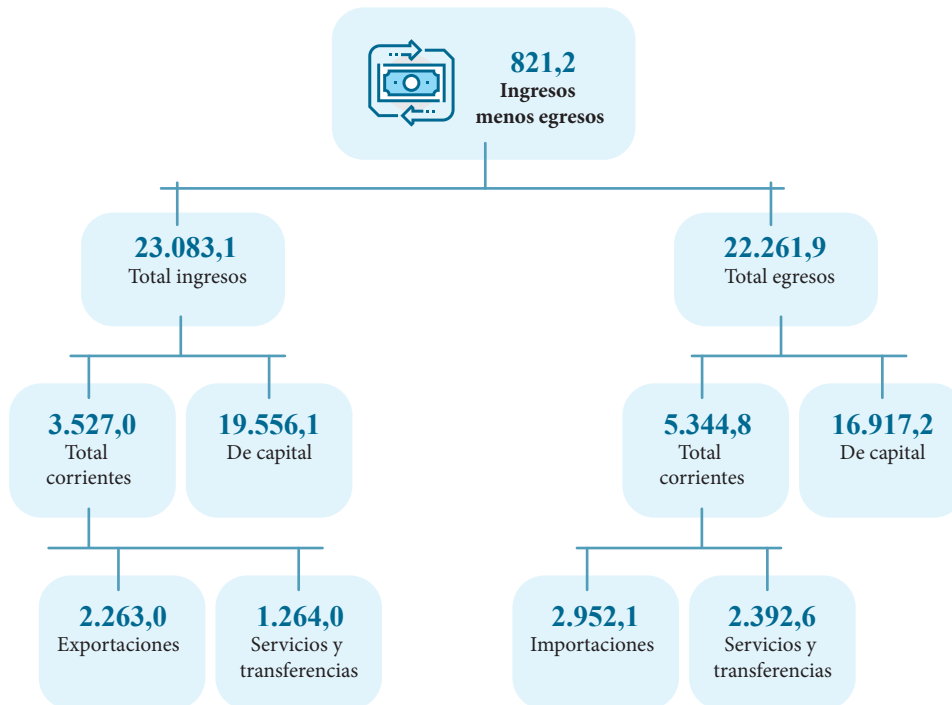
821,2
Ingresos menos egresos

23.083,1
Total ingresos

22.261,9
Total egresos

3.527,0
Total corrientes

19.556,1
De capital

5.344,8
Total corrientes

16.917,2
De capital

2.263,0
Exportaciones

1.264,0
Servicios y transferencias

2.952,1
Importaciones

2.392,6
Servicios y transferencias